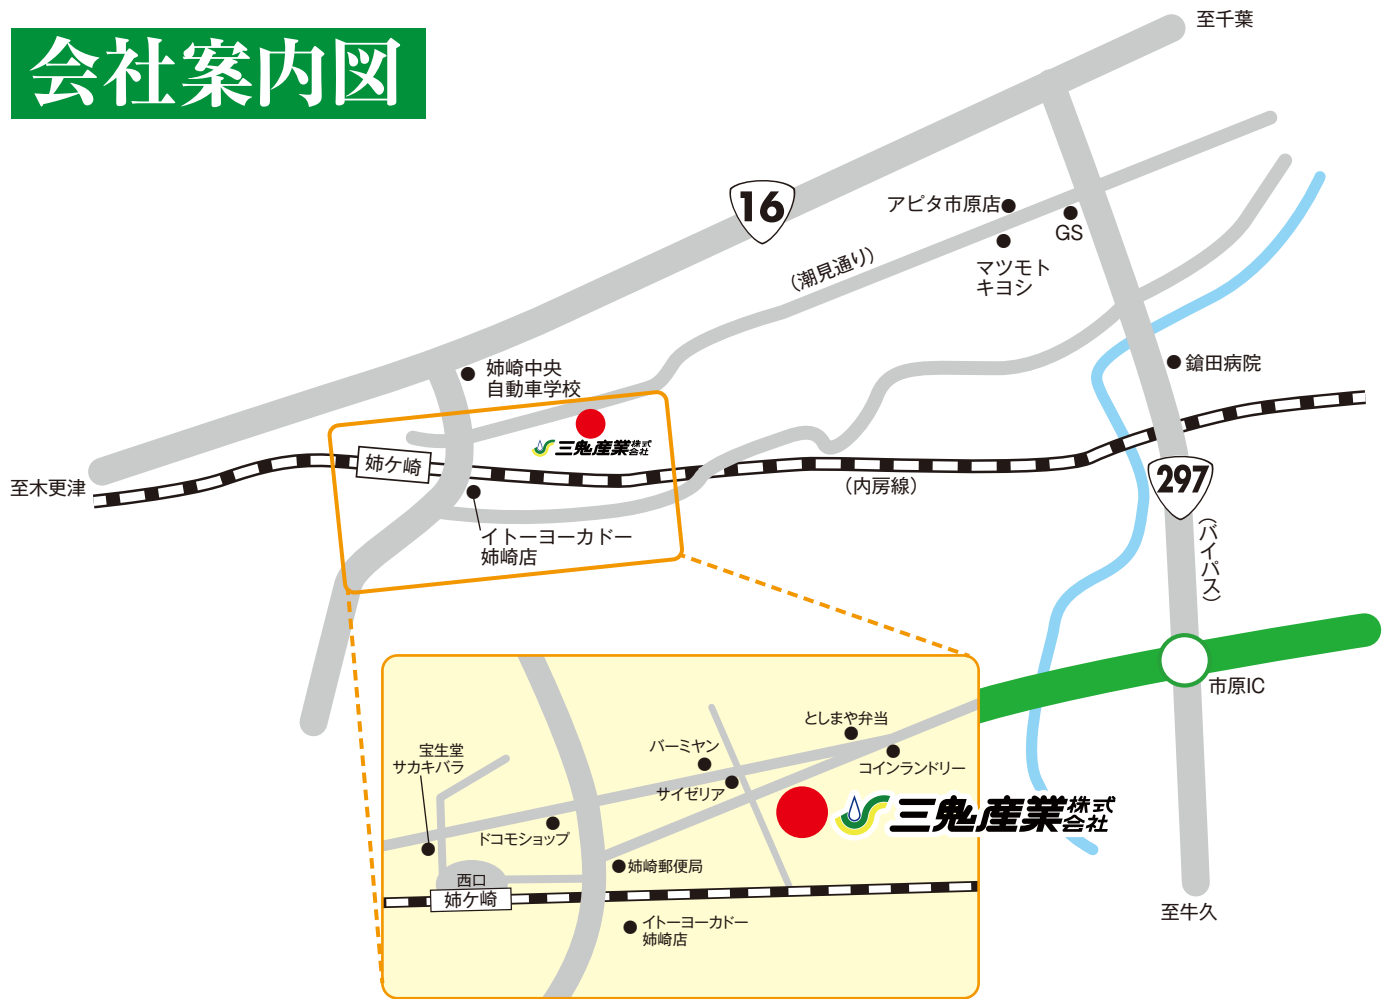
会社案内図

至千葉

16

アピタ市原店

GS

マツモト
キヨシ

(潮見通り)

姉崎中央
自動車学校

鎗田病院

三鬼産業株式会社

姉ケ崎

至木更津

(内房線)

297

(バイパス)

イトーヨーカドー
姉崎店

市原IC

としまや弁当

宝生堂
サカキバラ

バーミヤン

コインランドリー

サイゼリア

三鬼産業株式会社

ドコモショップ

姉崎郵便局

西口
姉ケ崎

イトーヨーカドー
姉崎店

至牛久